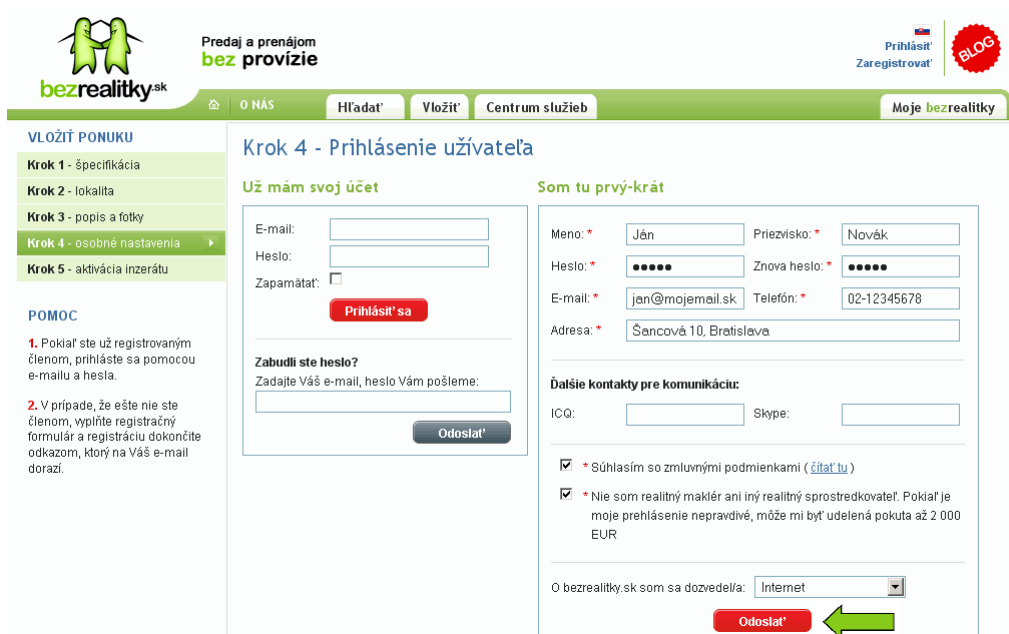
bezrealitky.sk

Predaj a prenájom
bez provízie

Prihlásiť
Zaregistrovať

BLOG

O NÁS | Hľadať | Vložiť | Centrum služieb | Moje bezrealitky

VLOŽIŤ PONUKU
Krok 1 - špecifikácia
Krok 2 - lokalita
Krok 3 - popis a fotky
Krok 4 - osobné nastavenia
Krok 5 - aktivácia inzerátu

POMOC
1. Pokiaľ ste už registrovaným členom, prihláste sa pomocou e-mailu a hesla.

2. V prípade, že ešte nie ste členom, vyplňte registračný formulár a registráciu dokončíte odkazom, ktorý na Váš e-mail dorazí.

Krok 4 - Prihlásenie užívateľa

Už mám svoj účet
E-mail:
Heslo:
Zapamätať:
Prihlásiť sa

Zabudli ste heslo?
Zadajte Váš e-mail, heslo Vám pošleme:
Odoslať

Som tu prvý-krát
Meno: * Ján
Priezvisko: * Novák
Heslo: * ●●●●●
Znova heslo: * ●●●●●
E-mail: * jan@mojemail.sk
Telefón: * 02-12345678
Adresa: * Šancová 10, Bratislava

Ďalšie kontakty pre komunikáciu:
ICQ:
Skype:

* Súhlasím so zmluvnými podmienkami ( čítať tu )
* Nie som realitný maklér ani iný realitný sprostredkovateľ. Pokiaľ je moje prehlásenie nepravdivé, môže mi byť udelená pokuta až 2 000 EUR

O bezrealitky.sk som sa dozvedel/a: Internet
Odoslať